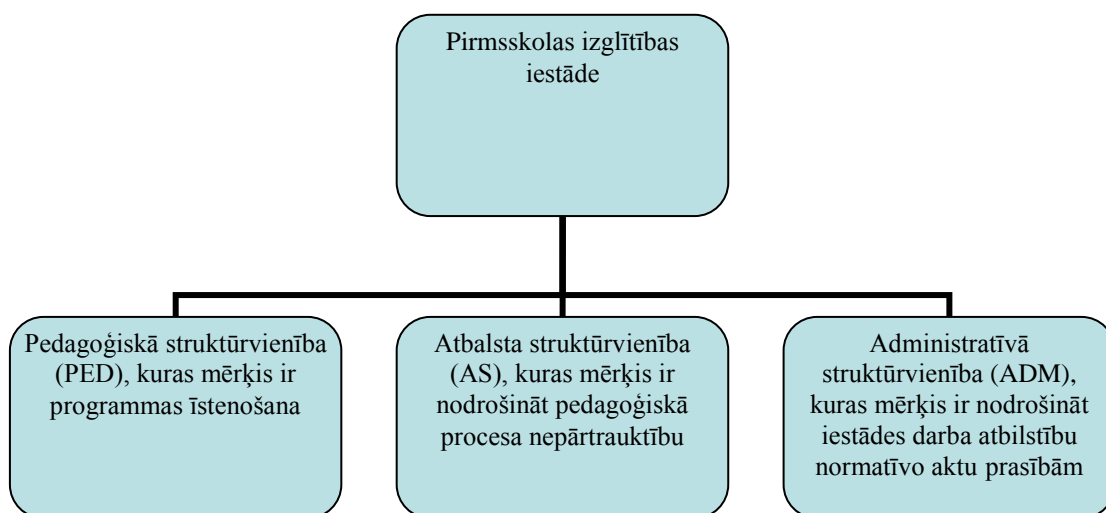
Pirmsskolas izglītības iestāde

Pedagoģiskā struktūrvienība (PED), kuras mērķis ir programmas īstenošana

Atbalsta struktūrvienība (AS), kuras mērķis ir nodrošināt pedagoģiskā procesa nepārtrauktību

Administratīvā struktūrvienība (ADM), kuras mērķis ir nodrošināt iestādes darba atbilstību normatīvo aktu prasībām